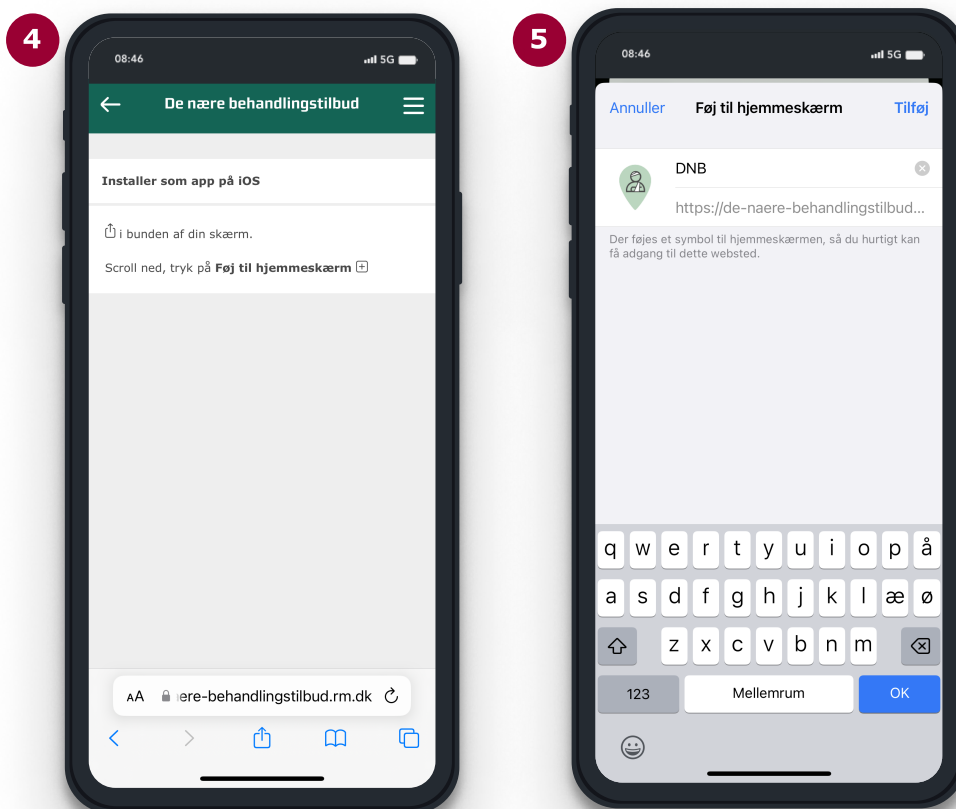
4

08:46 5G

De nære behandlingstilbud

Installer som app på iOS

i bunden af din skærm.

Scroll ned, tryk på **Føj til hjemmeskærm**

AA ıere-behandlingstilbud.rm.dk

5

08:46 5G

Annuller Føj til hjemmeskærm Tilføj

DNB

https://de-naere-behandlingstilbud...

Der føjes et symbol til hjemmeskærmen, så du hurtigt kan få adgang til dette websted.

q w e r t y u i o p å

a s d f g h j k l æ ø

z x c v b n m

123 Mellemrum OK